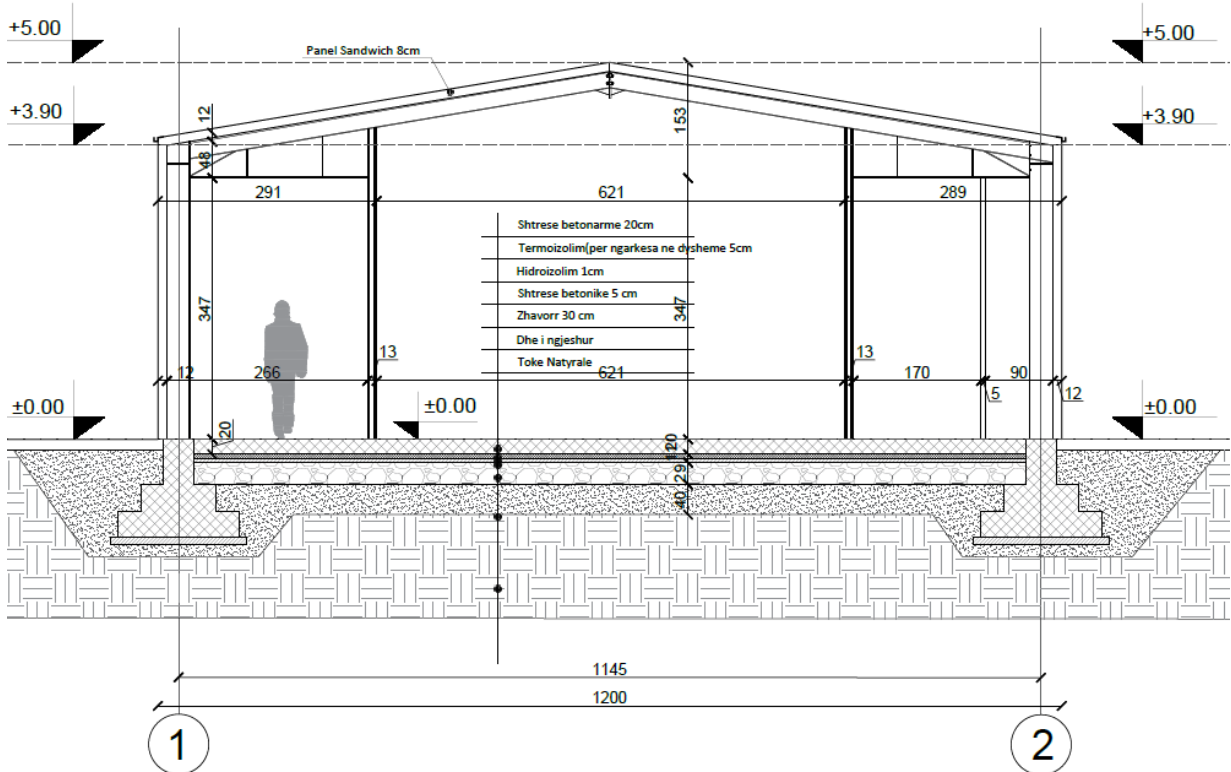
+5.00
Panel Sandwich 8cm
+5.00
+3.90
12
153
+3.90
48
291
621
289
Shtrese betonarme 20cm
Termoizolim(per ngarkesa ne dysheme 5cm
Hidroizolim 1cm
Shtrese betonike 5 cm
347
347
Zhavorr 30 cm
Dhe i ngjeshur
13
13
Toke Natyrale
12
266
621
170
90
±0.00
±0.00
5
12
±0.00
20
120
29
40
1145
1200
1
2